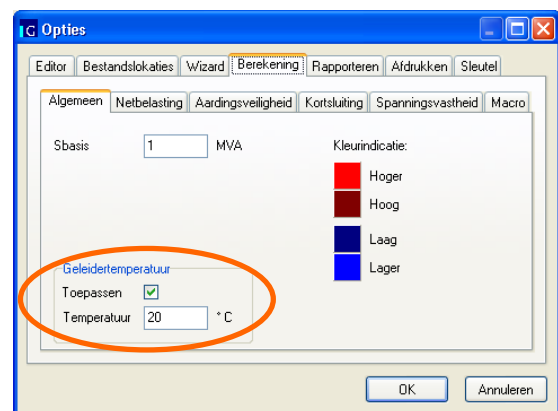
IG Opties

Editor | Bestandslokaties | Wizard | Berekening | Rapporteren | Afdrukken | Sleutel

Algemeen | Netbelasting | Aardingsveiligheid | Kortsluiting | Spanningsvastheid | Macro

Sbasis 1 MVA

Kleurindicatie:

Hoger

Hoog

Laag

Lager

Geleidertemperatuur

Toepassen

Temperatuur 20 °C

OK

Annuleren